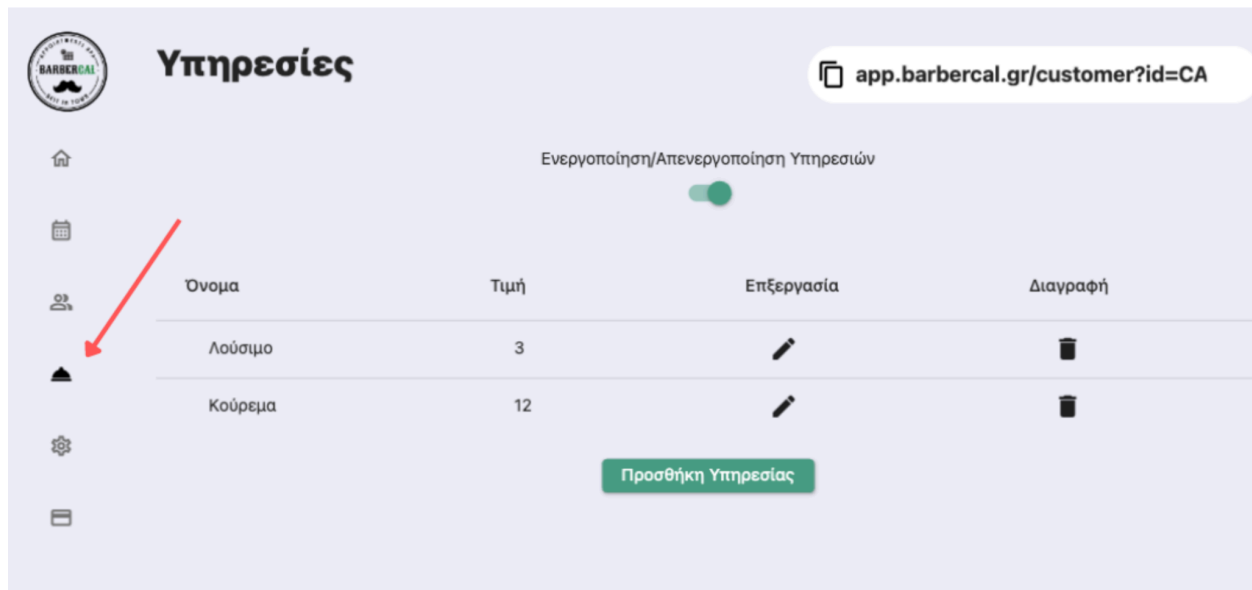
BARBERCAL

Υπηρεσίες

app.barbercal.gr/customer?id=CA

Ενεργοποίηση/Απενεργοποίηση Υπηρεσιών

| Όνομα | Τιμή | Επξεργασία | Διαγραφή |
|---|---|---|---|
| Λούσιμο | 3 | | |
| Κούρεμα | 12 | | |

Προσθήκη Υπηρεσίας